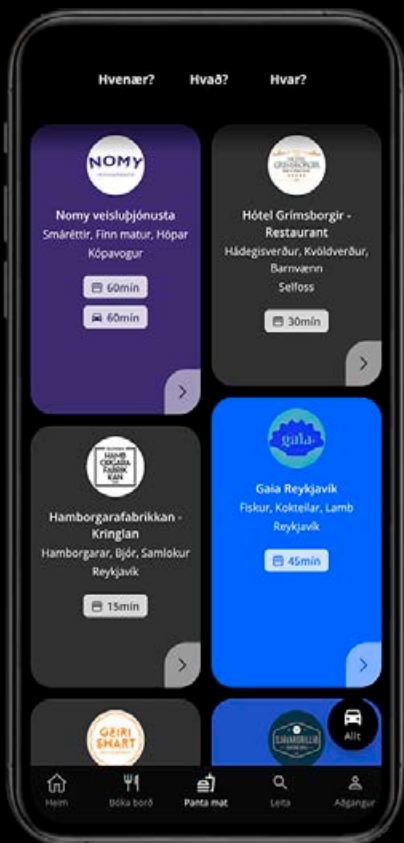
Hvenær? Hvað? Hvar?

NOMY

Nomy veisluþjónusta
Smáréttir, Finn matur, Hópar
Kópavogur

60min

60min

Hótel Grímsborgir - Restaurant
Hádegisverður, Kvöldverður, Barnvænn
Selfoss

30min

Hamborgarafabrikkan - Kringlan
Hamborgarar, Bjór, Samlokur
Reykjavík

15min

gaia

Gaia Reykjavík
Fiskur, Kokteilar, Lamb
Reykjavík

45min

Allt

Heim Bóka borð Panta mat Leita Aðgangur